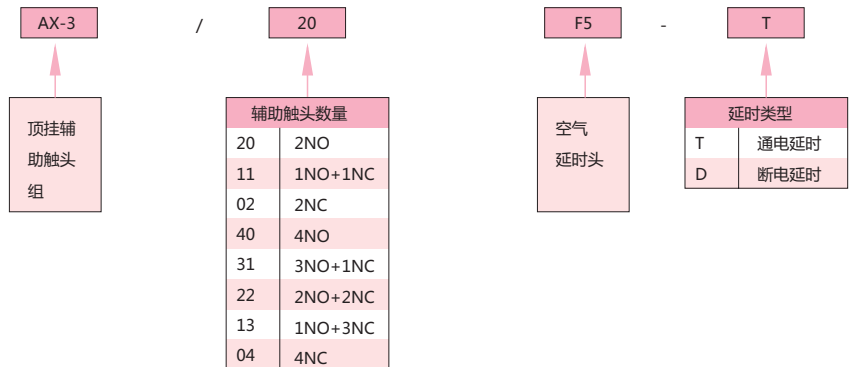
AX-3 / 20 F5 - T

顶挂辅助触头组

| 辅助触头数量 | |
|---|---|
| 20 | 2NO |
| 11 | 1NO+1NC |
| 02 | 2NC |
| 40 | 4NO |
| 31 | 3NO+1NC |
| 22 | 2NO+2NC |
| 13 | 1NO+3NC |
| 04 | 4NC |

空气延时头

| 延时类型 | |
|---|---|
| T | 通电延时 |
| D | 断电延时 |